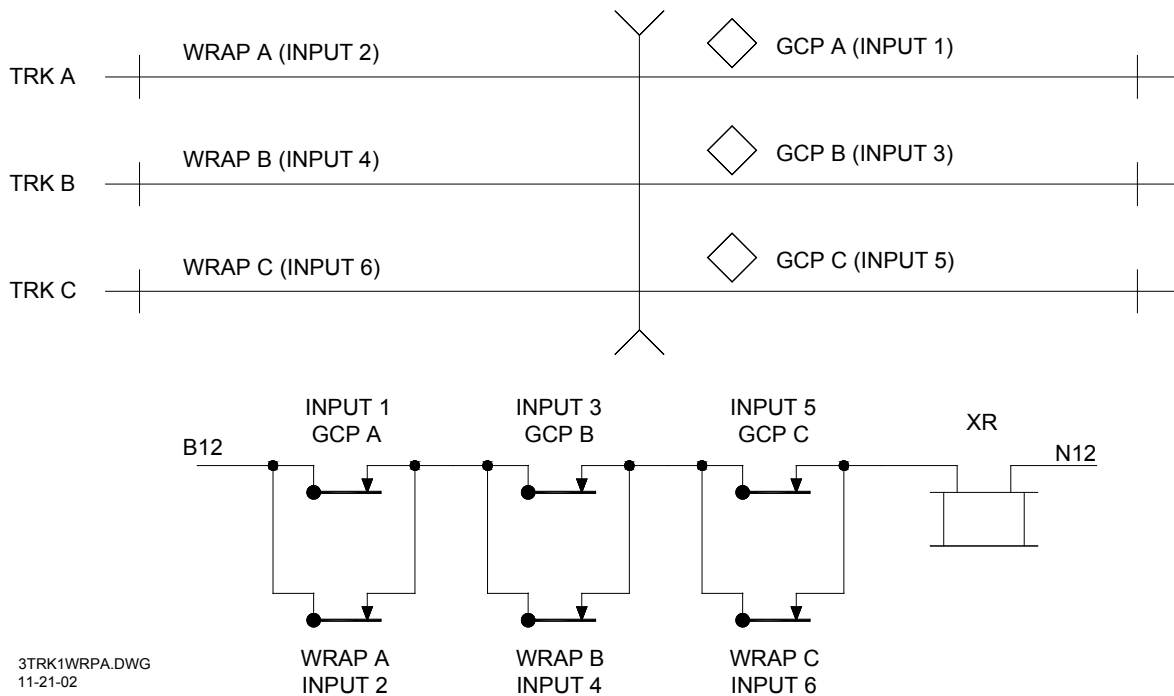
WRAP A (INPUT 2)

GCP A (INPUT 1)

TRK A

WRAP B (INPUT 4)

GCP B (INPUT 3)

TRK B

WRAP C (INPUT 6)

GCP C (INPUT 5)

TRK C

INPUT 1
GCP A

INPUT 3
GCP B

INPUT 5
GCP C

XR

B12

N12

WRAP A
INPUT 2

WRAP B
INPUT 4

WRAP C
INPUT 6

3TRK1WRPA.DWG
11-21-02